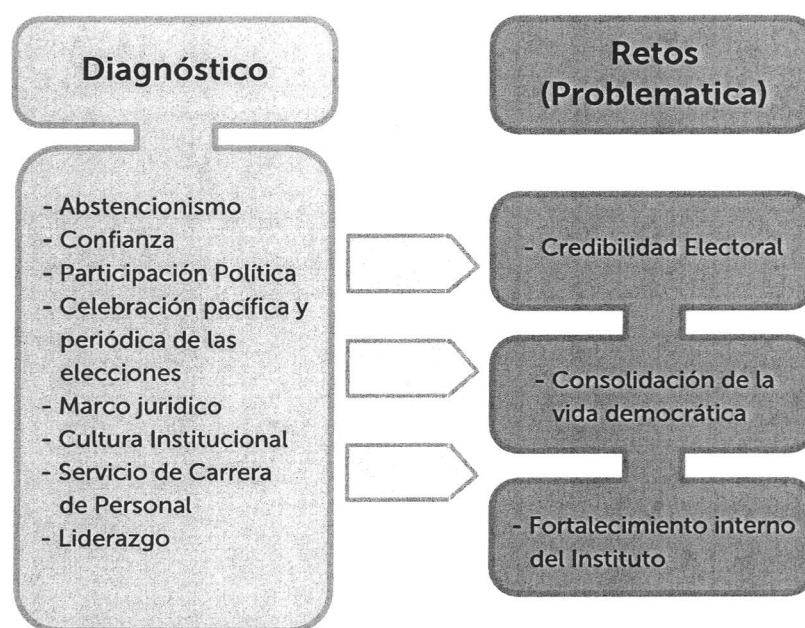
Diagnóstico

- Abstencionismo
- Confianza
- Participación Política
- Celebración pacífica y periódica de las elecciones
- Marco juridico
- Cultura Institucional
- Servicio de Carrera de Personal
- Liderazgo

Retos (Problematica)

- Credibilidad Electoral

- Consolidación de la vida democrática

- Fortalecimiento interno del Instituto